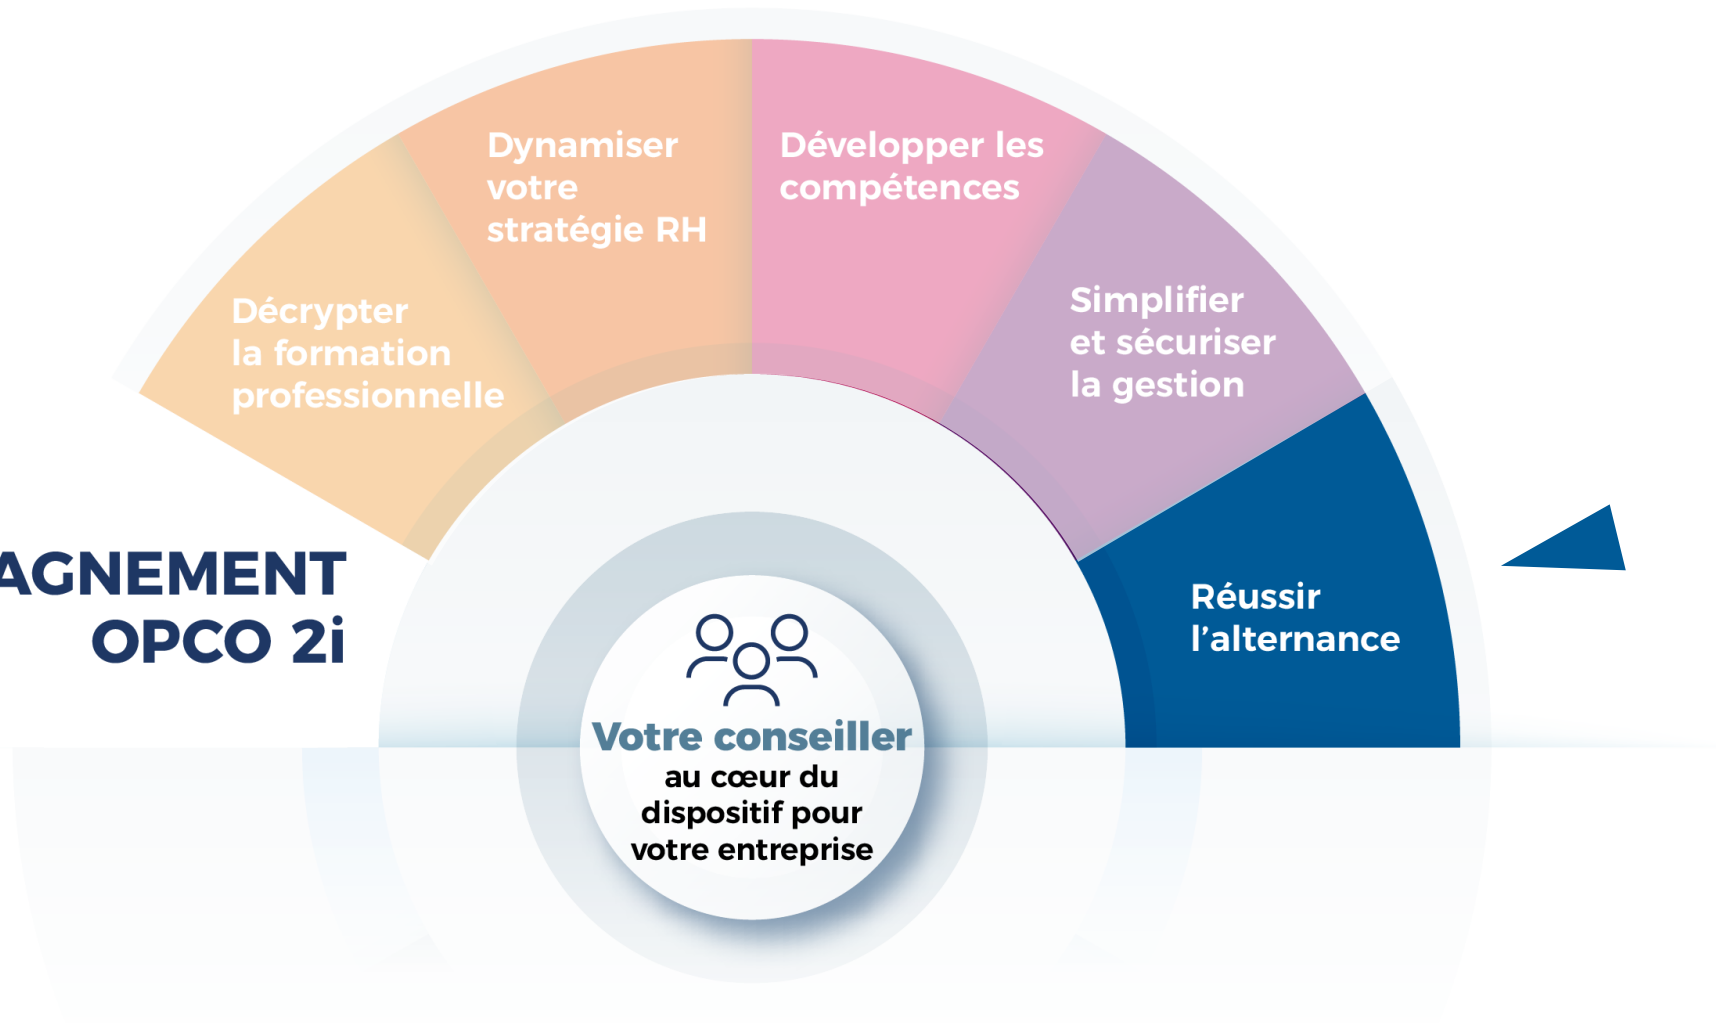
Dynamiser votre stratégie RH

Développer les compétences

Décrypter la formation professionnelle

Simplifier et sécuriser la gestion

AGNEMENT OPCO 2i

Réussir l'alternance

Votre conseiller au cœur du dispositif pour votre entreprise